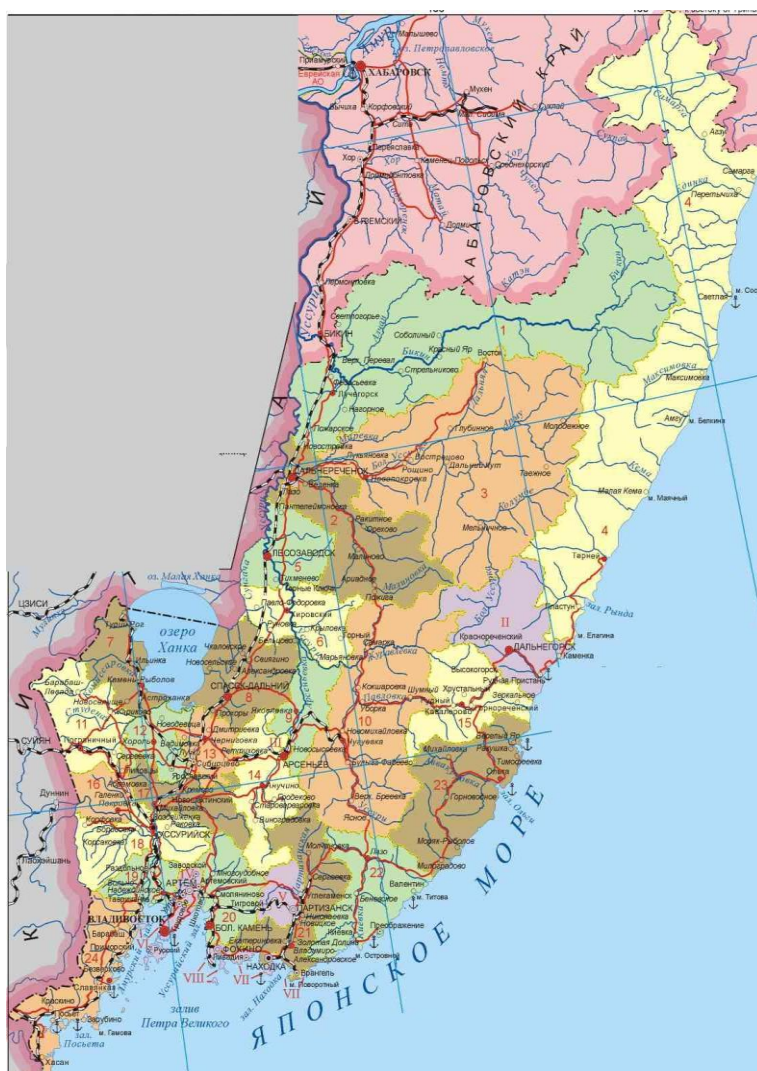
ХАБАРОВСК
Еврейская АО
Хор
Вяземский
Бикин
Лермонтовка
Светлогорье
Соболиный
Красный Яр
Восток
Стрельниково
Верх. Перевал
Лучегорск
Пожарское
Глубинное
Молодежное
Дальнереченск
Лазо
Рощино
Дальний Кут
Таежное
Лесозаводск
Ракитное
Мельничное
Малиново
Тернеи
Пластун
Красноречейский
Дальнегорск
Кавалерово
Высокогорск
Рудная Пристань
Хрустальный
Горнореченский
Михайловка
Тимофеевка
Ольга
Горноводное
Арсеньев
Чугуевка
Яковлевка
Спасск-Дальний
Черниговка
озеро Ханка
Камень-Рыболов
Пограничный
Хороль
Уссурийск
Артем
Владивосток
Большой Камень
Находка
Партизанск
Фокино
Славянка
Краскино
Зарубино
Хасан
залив Петра Великого
Посьета
ЯПОНСКОЕ МОРЕ
ХАБАРОВСКИЙ КРАЙ
Светлая
Максимовка
Самарга
Амгу
м. Белкина
Малая Кема
м. Маячный
м. Елагина
Рында
Преображение
Валентин
Лазо
ЦЗИСИ
СУЙФЭН
Дунин
Хасан
м. Гамова
м. Поворотный
м. Островной
м. Титова
Врангель
1
2
3
4
5
6
7
8
9
10
11
13
14
15
16
18
19
20
21
22
23
24
II
VI
VII
VIII